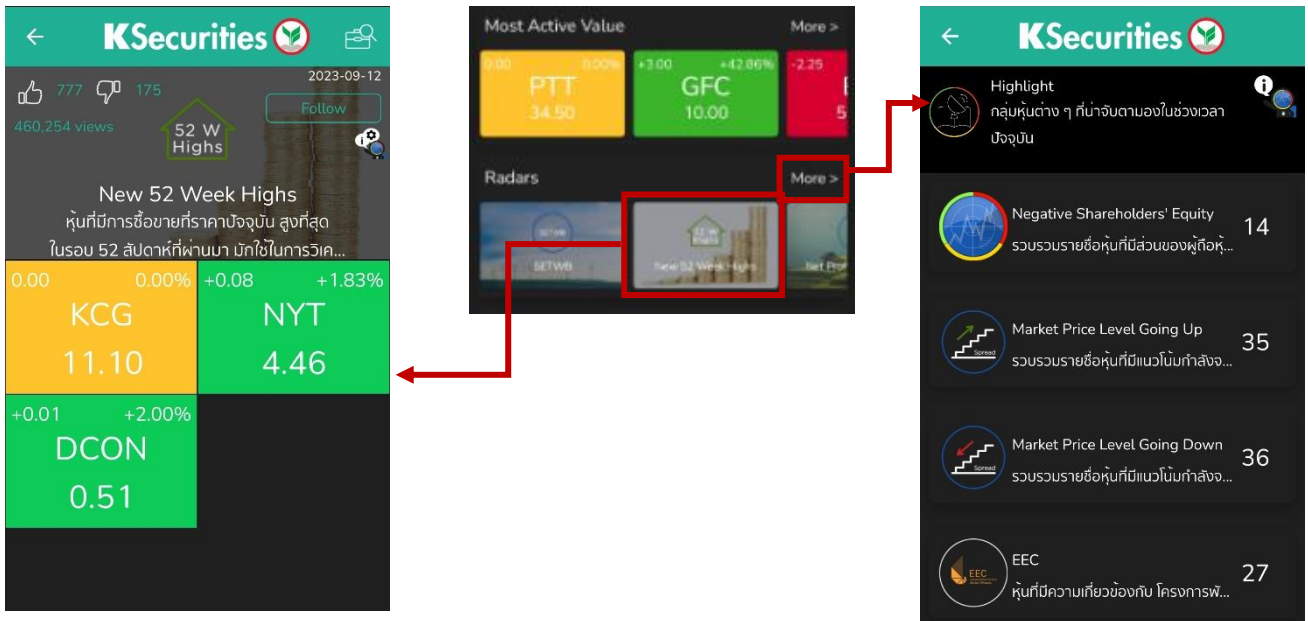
KSecurities

777 175
2023-09-12
Follow
460,254 views
52 W Highs

New 52 Week Highs
หุ้นที่มีการซื้อขายที่ราคาปัจจุบัน สูงที่สุด ในรอบ 52 สัปดาห์ที่ผ่านมา มักใช้ในการวิเค...

| 0.00 0.00% KCG 11.10 | +0.08 +1.83% NYT 4.46 |
|---|---|
| +0.01 +2.00% DCON 0.51 | |

Most Active Value
More >

0.00 0.00% PTT 34.50
+3.00 +42.86% GFC 10.00
-2.25 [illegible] 5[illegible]

Radars
More >
SETWB
52 W Highs
New 52 Week Highs
Net Pro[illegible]

KSecurities

Highlight
กลุ่มหุ้นต่าง ๆ ที่น่าจับตามองในช่วงเวลาปัจจุบัน

Negative Shareholders' Equity
รวบรวมรายชื่อหุ้นที่มีส่วนของผู้ถือหุ้...
14

Market Price Level Going Up
รวบรวมรายชื่อหุ้นที่มีแนวโน้มกำลังจ...
35

Market Price Level Going Down
รวบรวมรายชื่อหุ้นที่มีแนวโน้มกำลังจ...
36

EEC
หุ้นที่มีความเกี่ยวข้องกับ โครงการพั...
27